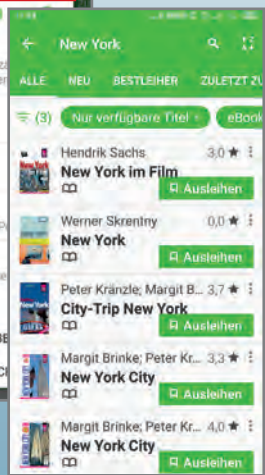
New York

ALLE NEU BESTLEIHER ZULETZT ZU

(3) Nur verfügbare Titel eBook

Hendrik Sachs 3,0 ★
New York im Film
Ausleihen

Werner Skrentny 0,0 ★
New York
Ausleihen

Peter Kränzle; Margit B... 3,7 ★
City-Trip New York
Ausleihen

Margit Brinke; Peter Kr... 3,3 ★
New York City
Ausleihen

Margit Brinke; Peter Kr... 4,0 ★
New York City
Ausleihen